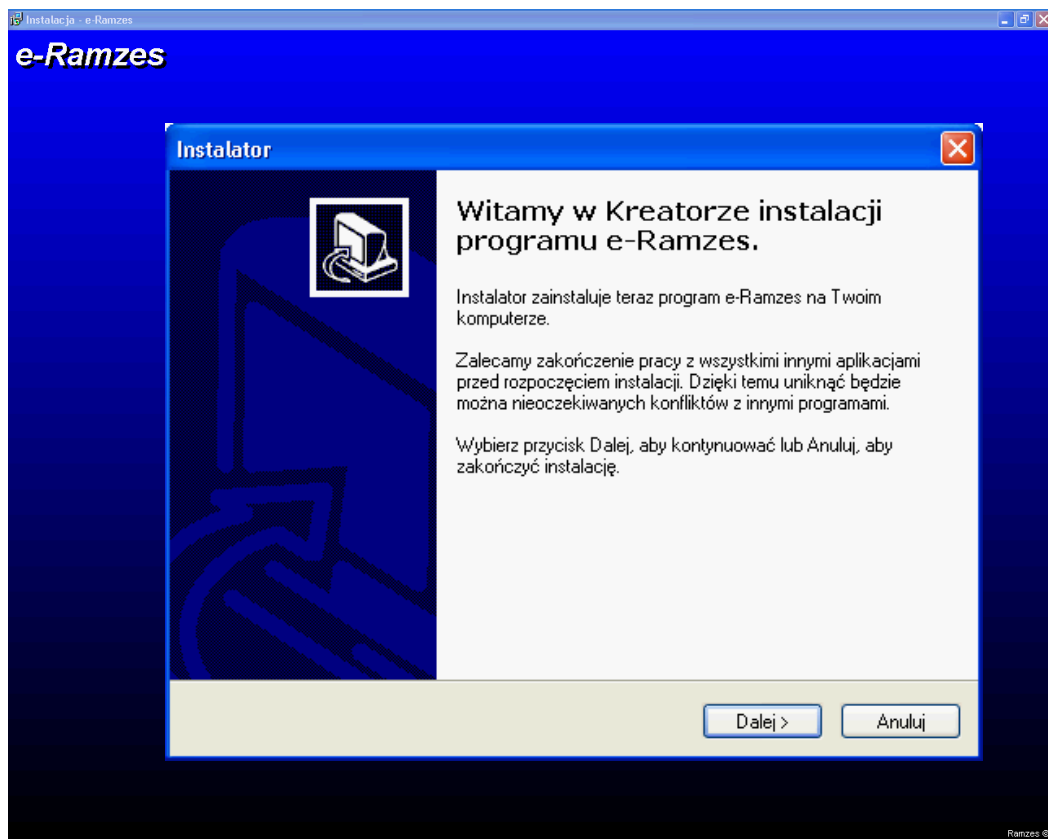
Instalacja - e-Ramzes

e-Ramzes

Instalator

Witamy w Kreatorze instalacji programu e-Ramzes.

Instalator zainstaluje teraz program e-Ramzes na Twoim komputerze.

Zalecamy zakończenie pracy z wszystkimi innymi aplikacjami przed rozpoczęciem instalacji. Dzięki temu uniknąć będzie można nieoczekiwanych konfliktów z innymi programami.

Wybierz przycisk Dalej, aby kontynuować lub Anuluj, aby zakończyć instalację.

Dalej >

Anuluj

Ramzes ©